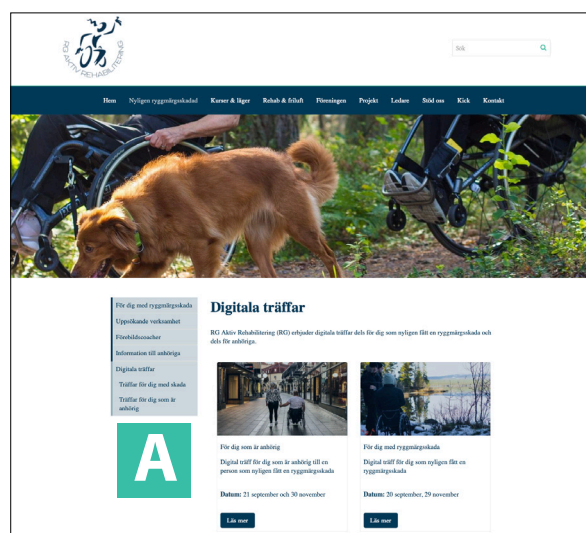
RG AKTIV REHABILITERING

Sök

Hem Nyligen ryggmärgsskadad Kurser & läger Rehab & friluft Föreningen Projekt Ledare Stöd oss Kick Kontakt

För dig med ryggmärgsskada
Uppsökande verksamhet
Förebildscoacher
Information till anhöriga
Digitala träffar
Träffar för dig med skada
Träffar för dig som är anhörig

A

Digitala träffar

RG Aktiv Rehabilitering (RG) erbjuder digitala träffar dels för dig som nyligen fått en ryggmärgsskada och dels för anhöriga.

För dig som är anhörig

Digital träff för dig som är anhörig till en person som nyligen fått en ryggmärgsskada

Datum: 21 september och 30 november

Läs mer

För dig med ryggmärgsskada

Digital träff för dig som nyligen fått en ryggmärgsskada

Datum: 20 september, 29 november

Läs mer